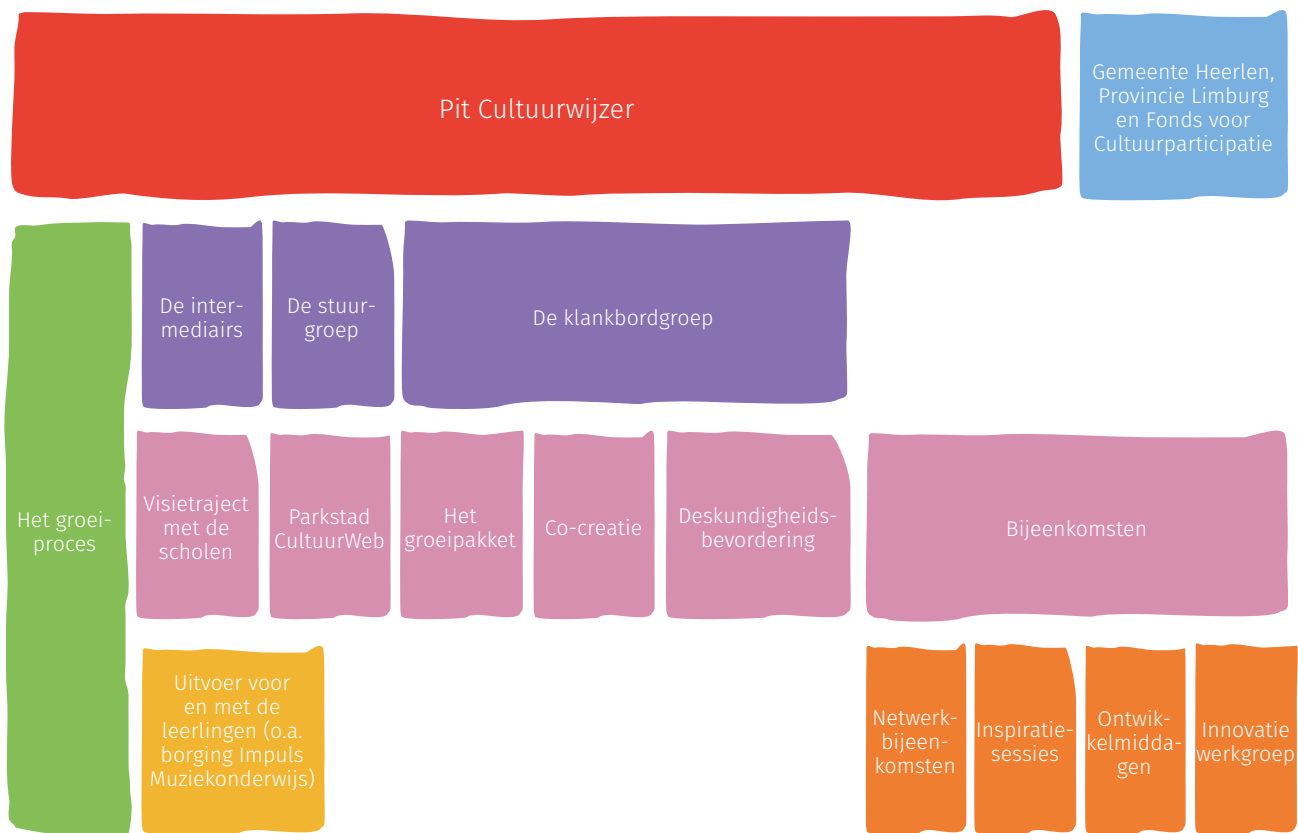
Pit Cultuurwijzer

Gemeente Heerlen, Provincie Limburg en Fonds voor Cultuurparticipatie

Het groeiproces

De intermediairs

De stuurgroep

De klankbordgroep

Visietraject met de scholen

Parkstad CultuurWeb

Het groeipakket

Co-creatie

Deskundigheidsbevordering

Bijeenkomsten

Uitvoer voor en met de leerlingen (o.a. borging Impuls Muziekonderwijs)

Netwerkbijeenkomsten

Inspiratiesessies

Ontwikkelmiddagen

Innovatie werkgroep